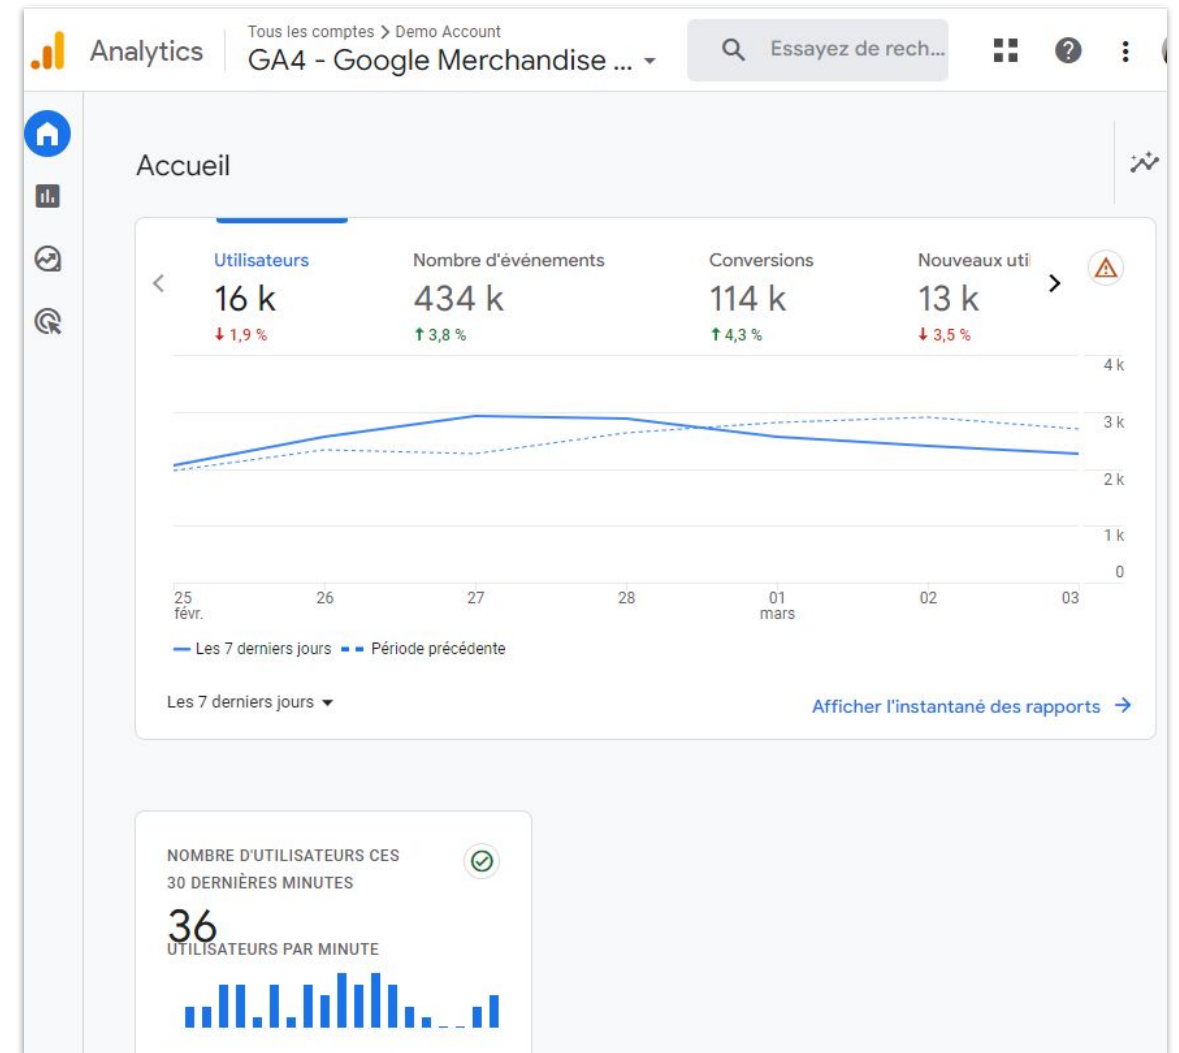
Analytics

Tous les comptes > Demo Account
GA4 - Google Merchandise ...

Essayez de rech...

Accueil

Utilisateurs
16 k
↓ 1,9 %

Nombre d'événements
434 k
↑ 3,8 %

Conversions
114 k
↑ 4,3 %

Nouveaux uti
13 k
↓ 3,5 %

4 k
3 k
2 k
1 k
0

25 févr.
26
27
28
01 mars
02
03

Les 7 derniers jours
Période précédente

Les 7 derniers jours

Afficher l'instantané des rapports →

NOMBRE D'UTILISATEURS CES 30 DERNIÈRES MINUTES
36
UTILISATEURS PAR MINUTE